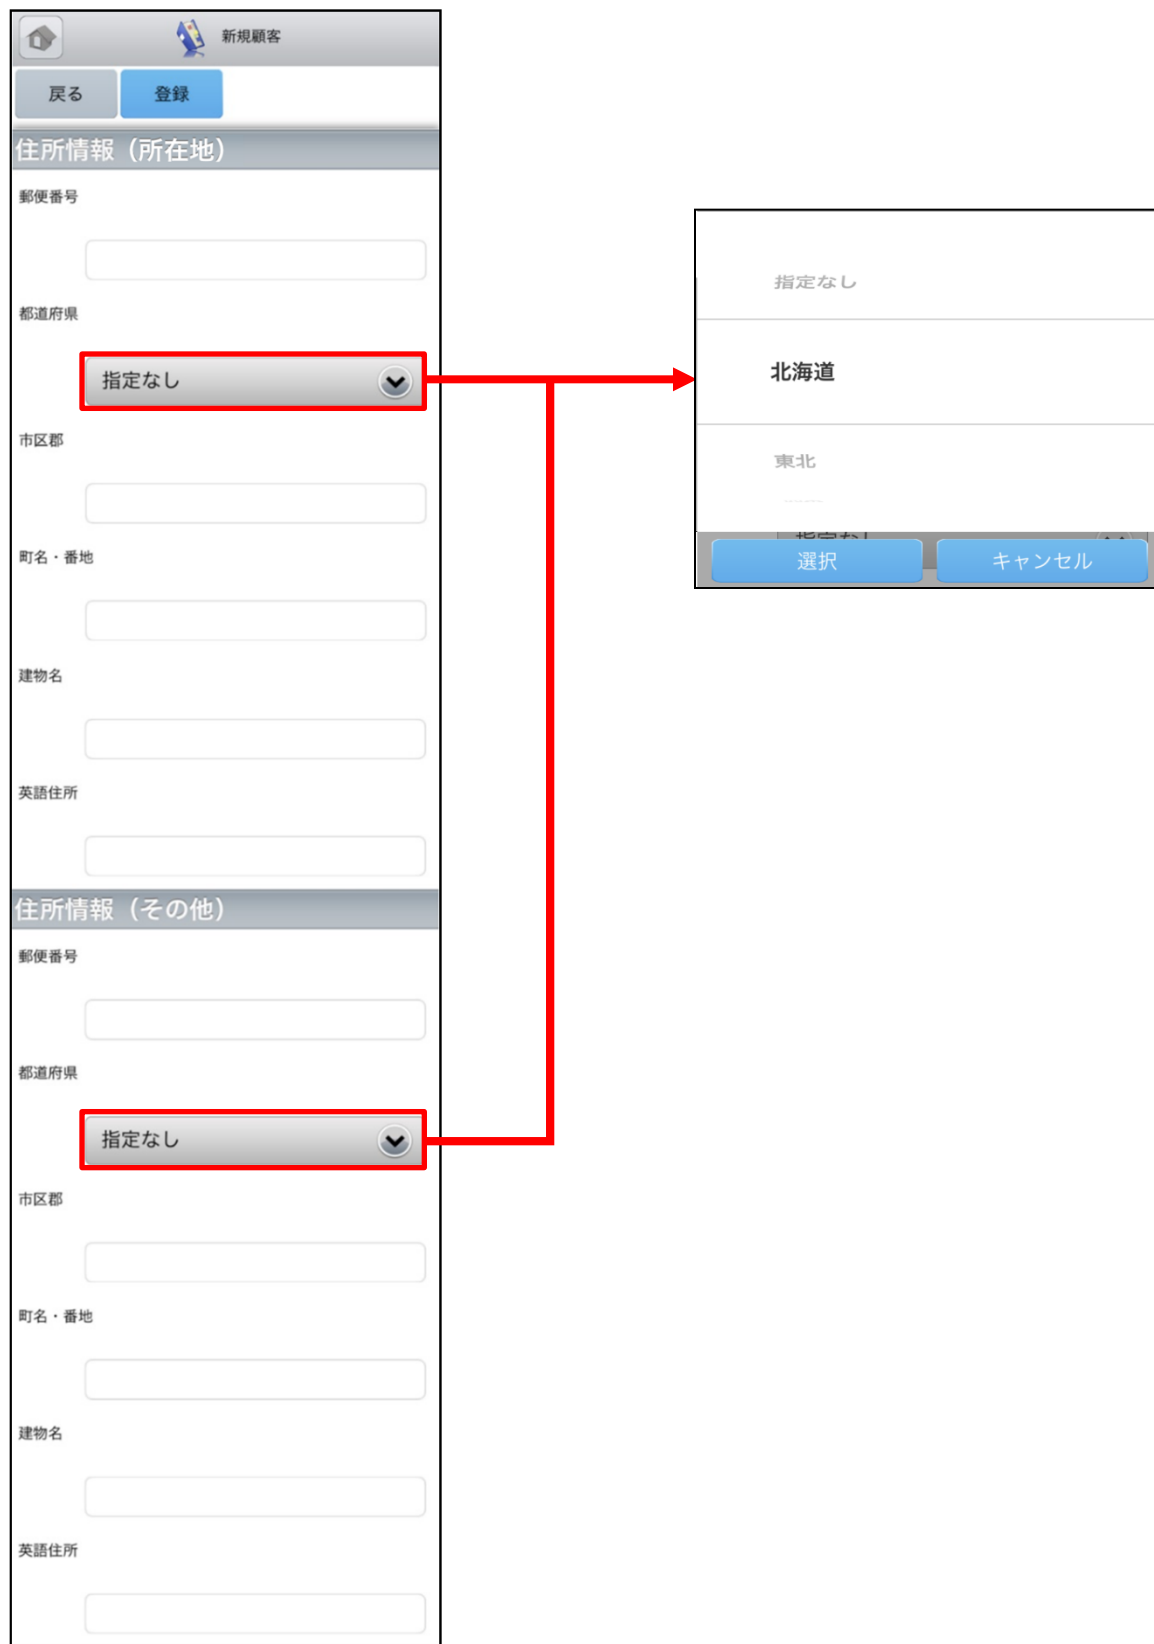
新規顧客

戻る

登録

住所情報（所在地）

郵便番号

都道府県

指定なし

市区郡

町名・番地

建物名

英語住所

住所情報（その他）

郵便番号

都道府県

指定なし

市区郡

町名・番地

建物名

英語住所

指定なし

北海道

東北

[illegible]

選択

キャンセル